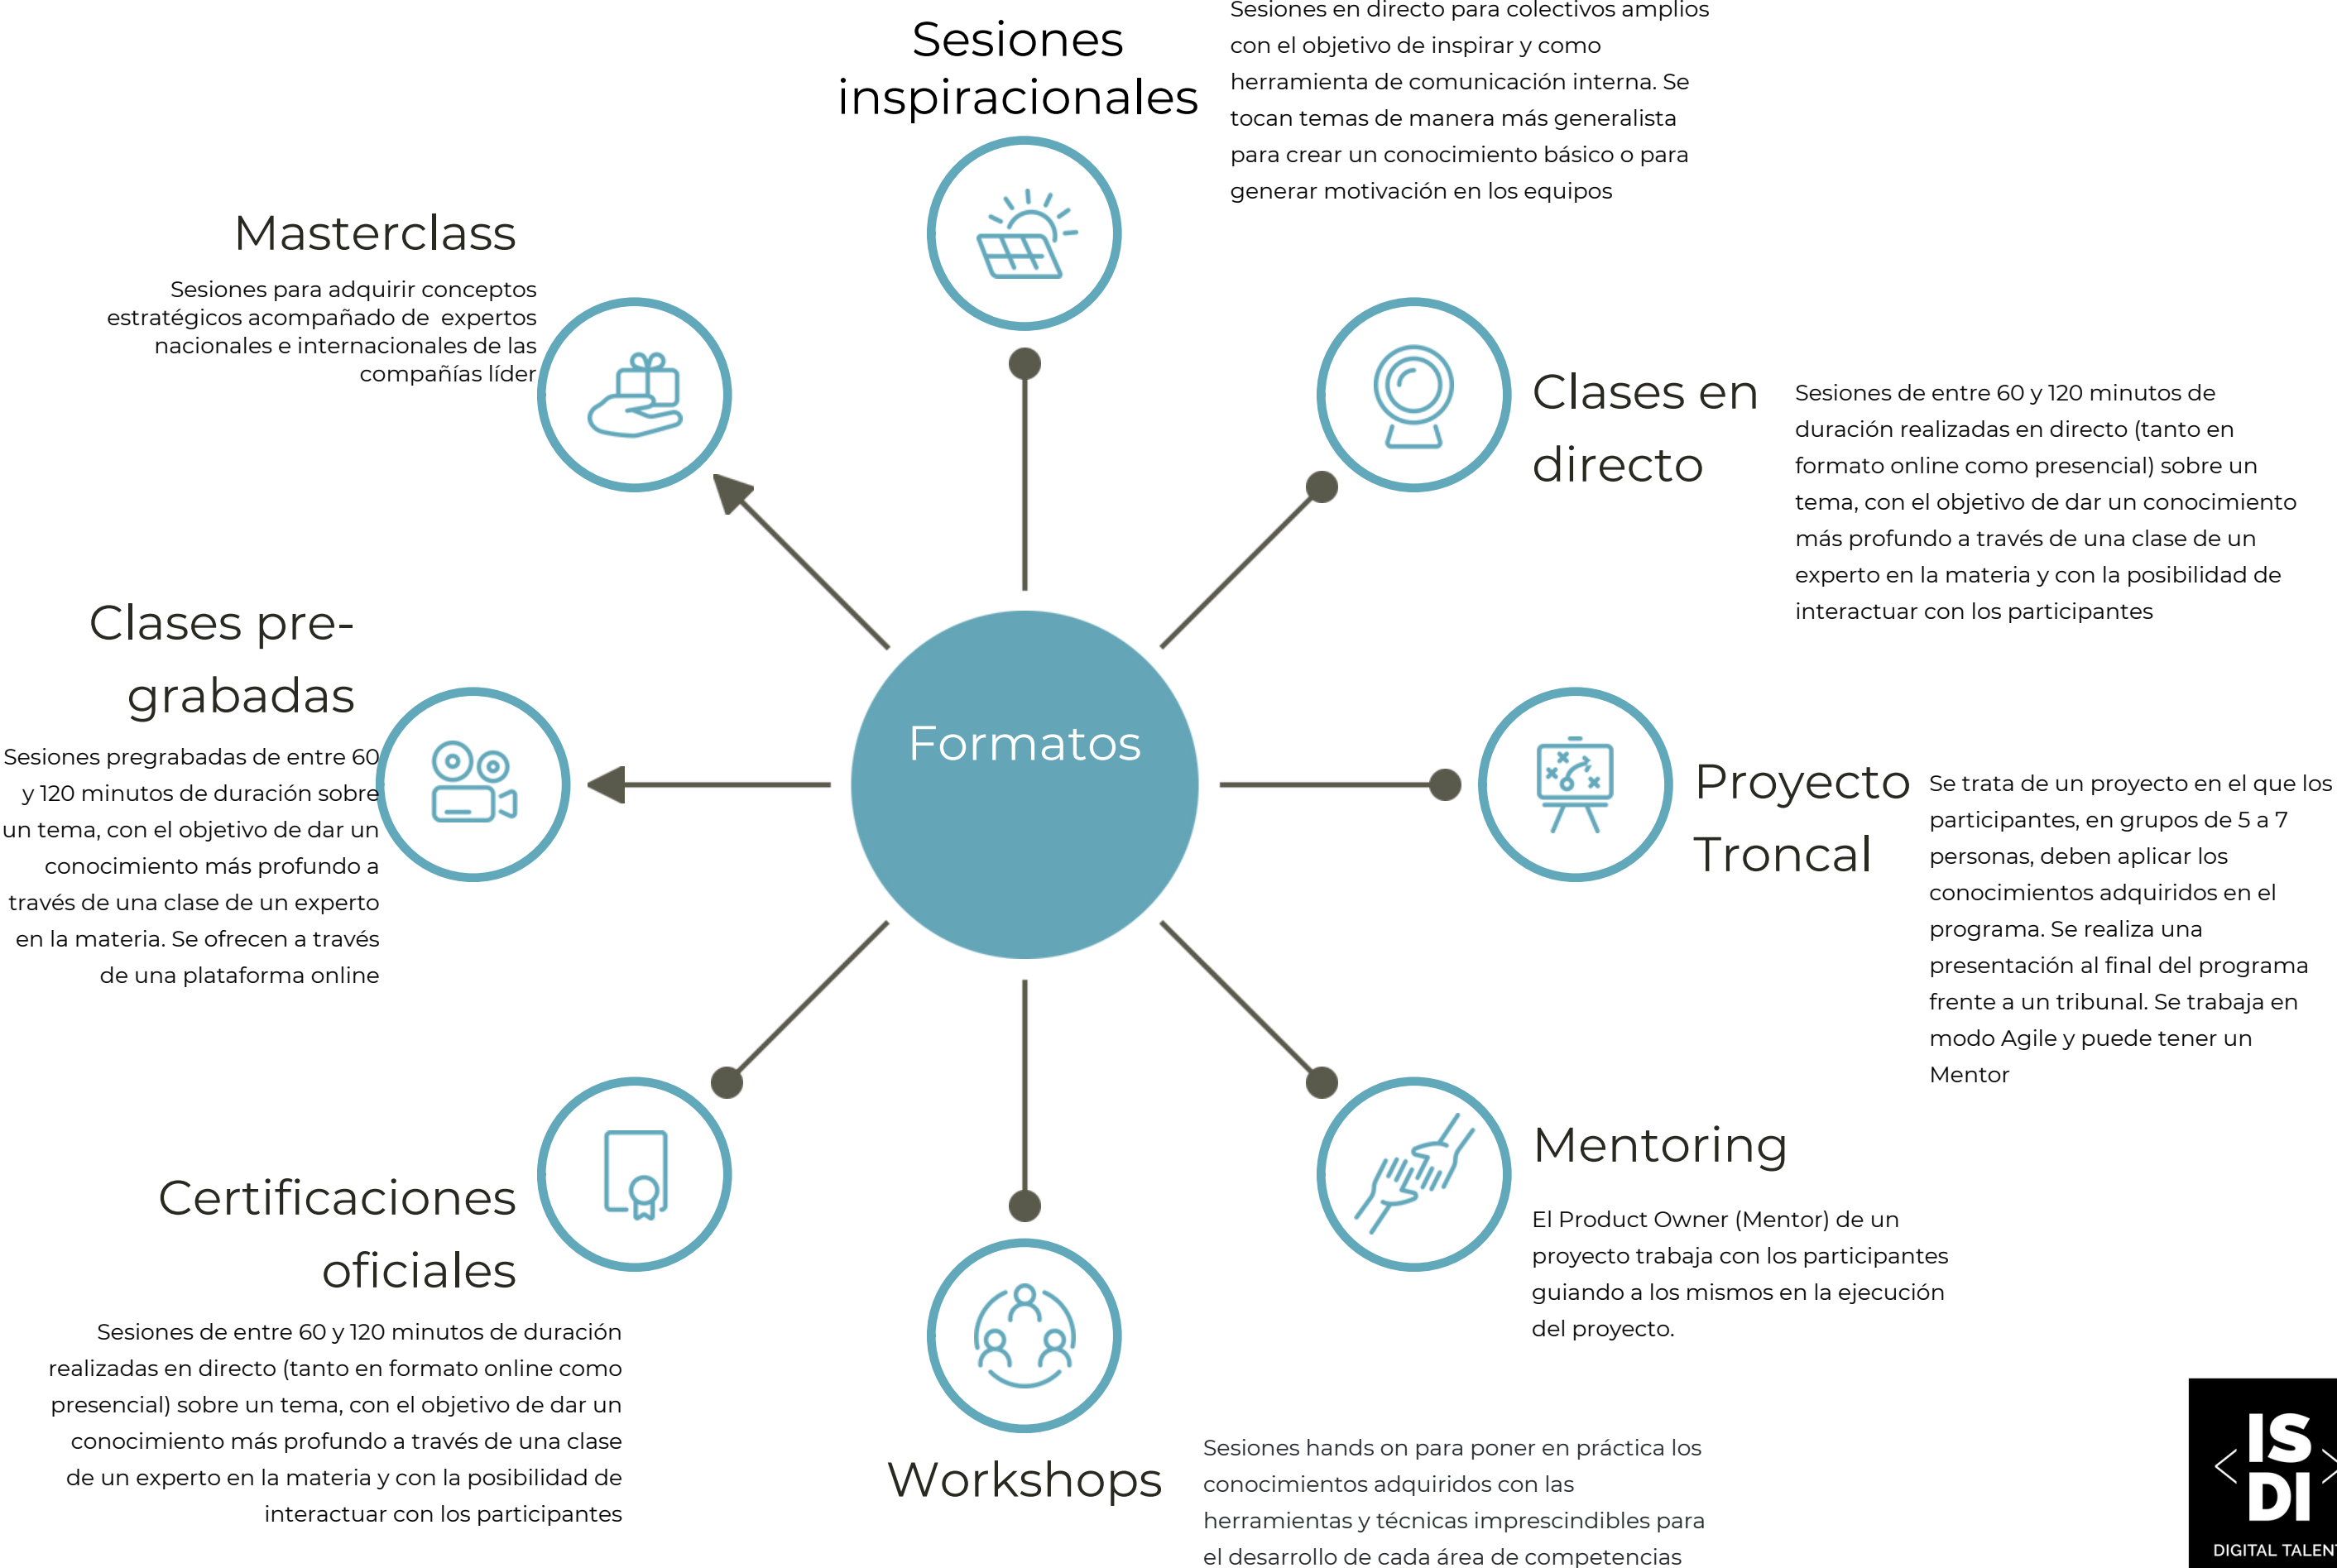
Sesiones inspiracionales

Sesiones en directo para colectivos amplios con el objetivo de inspirar y como herramienta de comunicación interna. Se tocan temas de manera más generalista para crear un conocimiento básico o para generar motivación en los equipos

Masterclass

Sesiones para adquirir conceptos estratégicos acompañado de expertos nacionales e internacionales de las compañías líder

Clases en directo

Sesiones de entre 60 y 120 minutos de duración realizadas en directo (tanto en formato online como presencial) sobre un tema, con el objetivo de dar un conocimiento más profundo a través de una clase de un experto en la materia y con la posibilidad de interactuar con los participantes

Clases pre-grabadas

Sesiones pregrabadas de entre 60 y 120 minutos de duración sobre un tema, con el objetivo de dar un conocimiento más profundo a través de una clase de un experto en la materia. Se ofrecen a través de una plataforma online

Formatos

Proyecto Troncal

Se trata de un proyecto en el que los participantes, en grupos de 5 a 7 personas, deben aplicar los conocimientos adquiridos en el programa. Se realiza una presentación al final del programa frente a un tribunal. Se trabaja en modo Agile y puede tener un Mentor

Mentoring

El Product Owner (Mentor) de un proyecto trabaja con los participantes guiando a los mismos en la ejecución del proyecto.

Certificaciones oficiales

Sesiones de entre 60 y 120 minutos de duración realizadas en directo (tanto en formato online como presencial) sobre un tema, con el objetivo de dar un conocimiento más profundo a través de una clase de un experto en la materia y con la posibilidad de interactuar con los participantes

Workshops

Sesiones hands on para poner en práctica los conocimientos adquiridos con las herramientas y técnicas imprescindibles para el desarrollo de cada área de competencias

IS
DI
DIGITAL TALEN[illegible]